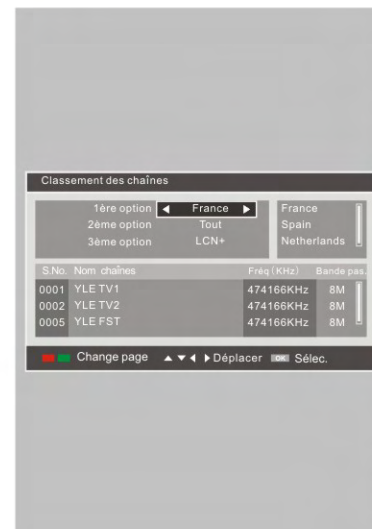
Classement des chaînes

1ère option ◀ France ▶
2ème option Tout
3ème option LCN+

France
Spain
Netherlands

| S.No. | Nom chaînes | Fréq (KHz) | Bande pas. |
|---|---|---|---|
| 0001 | YLE TV1 | 474166KHz | 8M |
| 0002 | YLE TV2 | 474166KHz | 8M |
| 0005 | YLE FST | 474166KHz | 8M |

Change page ▲▼◀▶Déplacer OK Sélec.